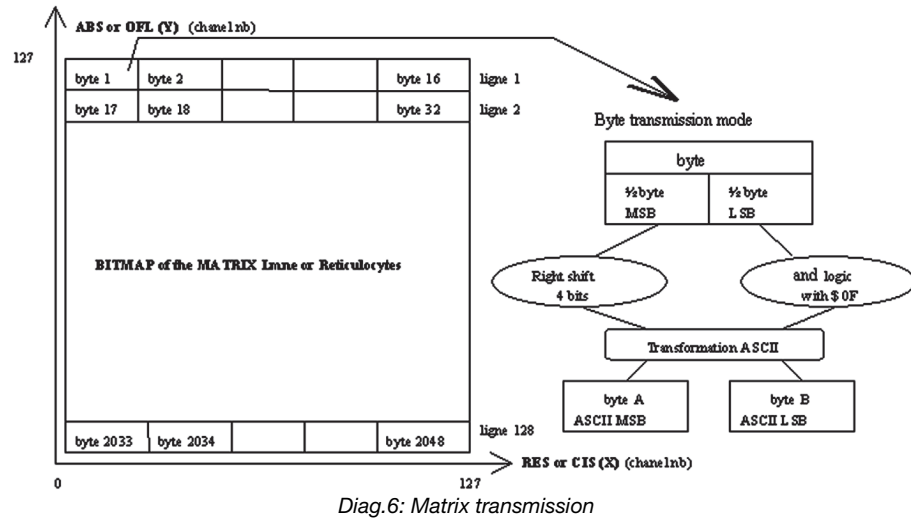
ABS or OFL (Y) (chanel nb)

127

| byte 1 | byte 2 | | | byte 16 |
|---|---|---|---|---|
| byte 17 | byte 18 | | | byte 32 |

ligne 1
ligne 2

BITMAP of the MATRIX Imne or Reticulocytes

| byte 2033 | byte 2034 | | | byte 2048 |
|---|---|---|---|---|

ligne 128

0

127

RES or CIS (X) (chanel nb)

Byte transmission mode

byte

½ byte MSB

½ byte LSB

Right shift 4 bits

and logic with $ 0F

Transformation ASCII

byte A ASCII MSB

byte B ASCII LSB

Diag.6: Matrix transmission